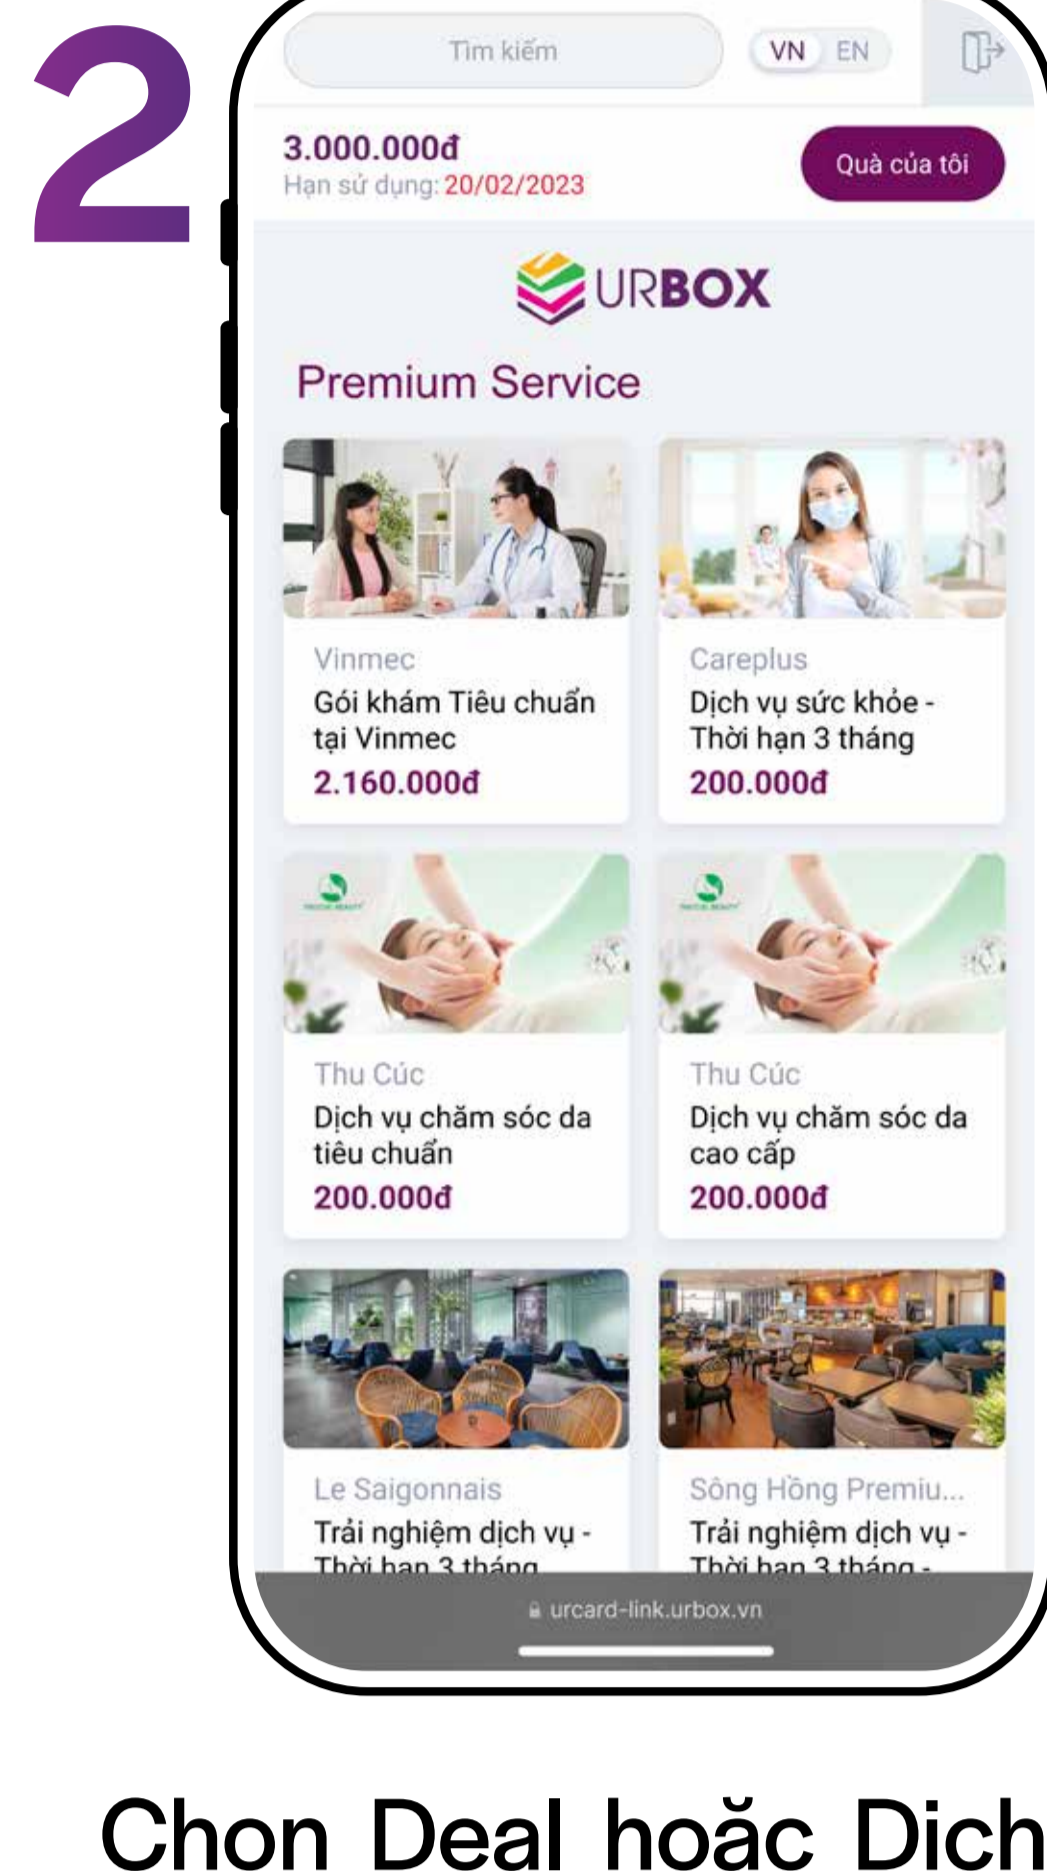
2

Tìm kiếm

VN EN

3.000.000đ
Hạn sử dụng: 20/02/2023

Quà của tôi

URBOX

Premium Service

Vinmec
Gói khám Tiêu chuẩn tại Vinmec
2.160.000đ

Careplus
Dịch vụ sức khỏe - Thời hạn 3 tháng
200.000đ

Thu Cúc
Dịch vụ chăm sóc da tiêu chuẩn
200.000đ

Thu Cúc
Dịch vụ chăm sóc da cao cấp
200.000đ

Le Saigonnais
Trải nghiệm dịch vụ - Thời hạn 3 tháng

Sông Hồng Premiu...
Trải nghiệm dịch vụ - Thời hạn 3 tháng -

urcard-link.urbox.vn

Chon Deal hoăc Dich